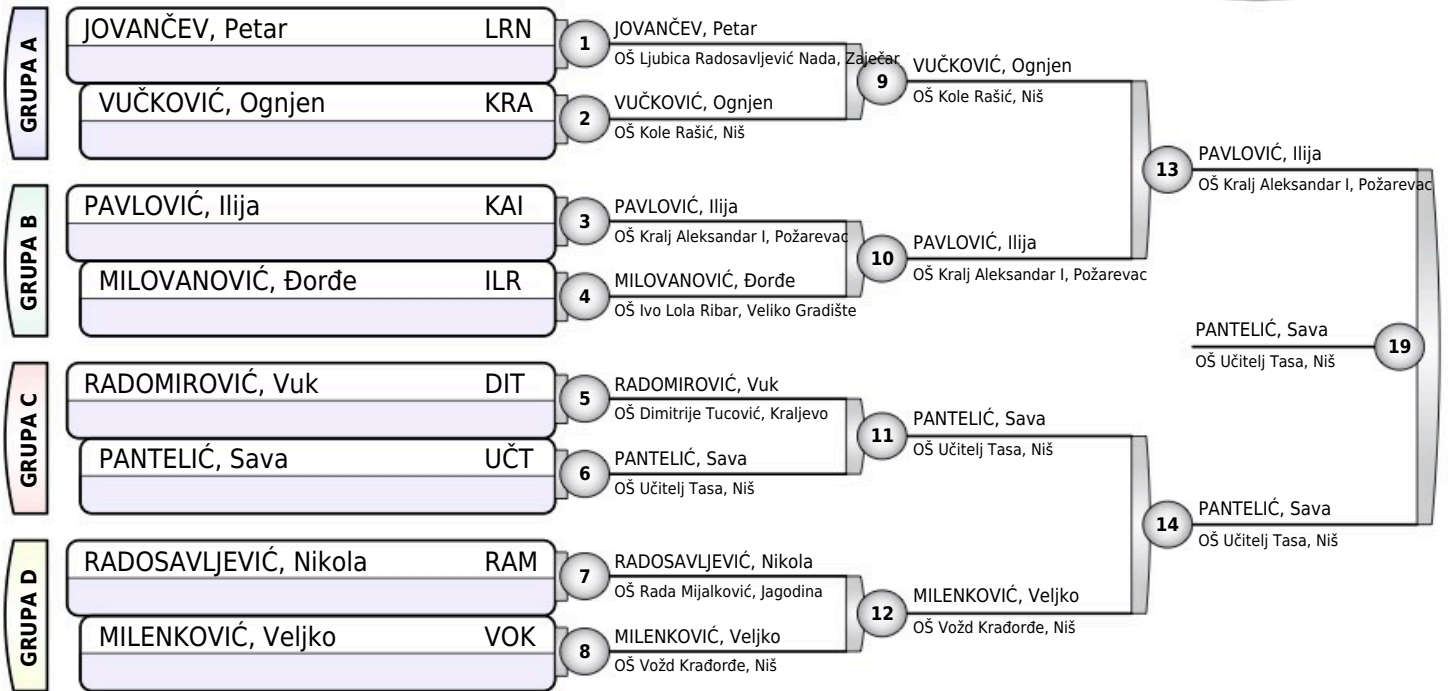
GRUPA A

JOVANČEV, Petar LRN

VUČKOVIĆ, Ognjen KRA

GRUPA B

PAVLOVIĆ, Ilija KAI

MILOVANOVIĆ, Đorđe ILR

GRUPA C

RADOMIROVIĆ, Vuk DIT

PANTELIĆ, Sava UČT

GRUPA D

RADOSAVLJEVIĆ, Nikola RAM

MILENKOVIĆ, Veljko VOK

1 JOVANČEV, Petar
OŠ Ljubica Radosavljević Nada, Zaječar

2 VUČKOVIĆ, Ognjen
OŠ Kole Rašić, Niš

3 PAVLOVIĆ, Ilija
OŠ Kralj Aleksandar I, Požarevac

4 MILOVANOVIĆ, Đorđe
OŠ Ivo Lola Ribar, Veliko Gradište

5 RADOMIROVIĆ, Vuk
OŠ Dimitrije Tucović, Kraljevo

6 PANTELIĆ, Sava
OŠ Učitelj Tasa, Niš

7 RADOSAVLJEVIĆ, Nikola
OŠ Rada Mijalković, Jagodina

8 MILENKOVIĆ, Veljko
OŠ Vožd Krađorđe, Niš

9 VUČKOVIĆ, Ognjen
OŠ Kole Rašić, Niš

10 PAVLOVIĆ, Ilija
OŠ Kralj Aleksandar I, Požarevac

11 PANTELIĆ, Sava
OŠ Učitelj Tasa, Niš

12 MILENKOVIĆ, Veljko
OŠ Vožd Krađorđe, Niš

13 PAVLOVIĆ, Ilija
OŠ Kralj Aleksandar I, Požarevac

14 PANTELIĆ, Sava
OŠ Učitelj Tasa, Niš

19 PANTELIĆ, Sava
OŠ Učitelj Tasa, Niš